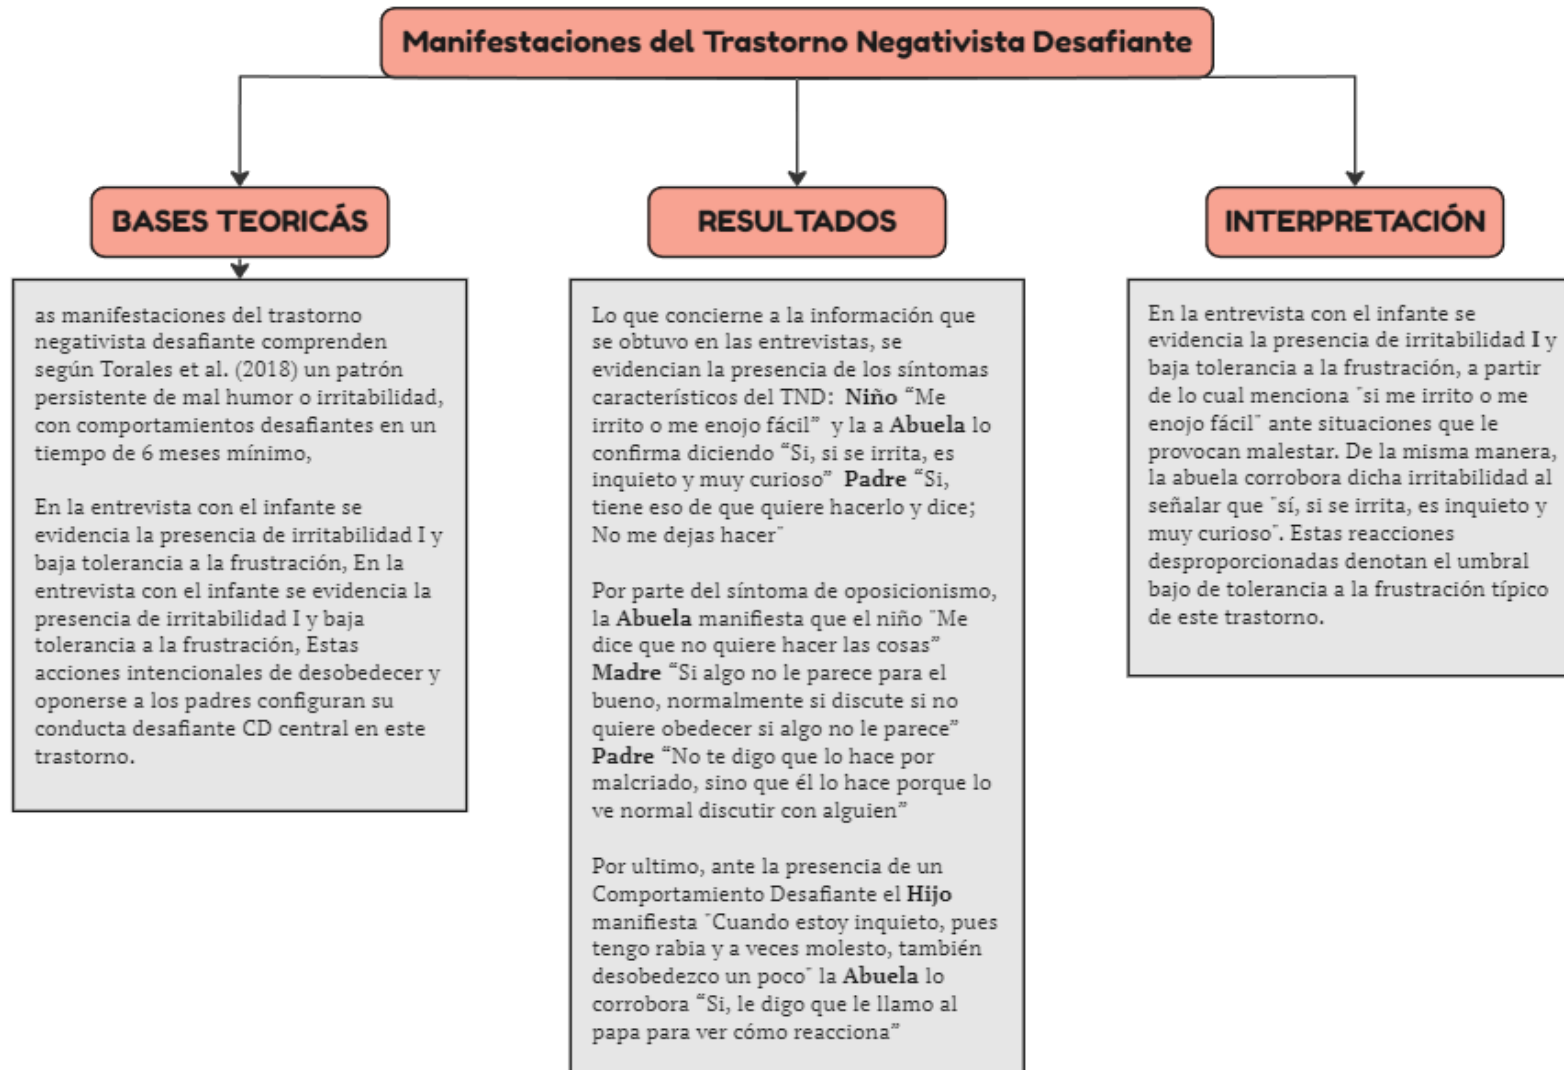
Manifestaciones del Trastorno Negativista Desafiante

BASES TEORICÁS

as manifestaciones del trastorno negativista desafiante comprenden según Torales et al. (2018) un patrón persistente de mal humor o irritabilidad, con comportamientos desafiantes en un tiempo de 6 meses mínimo,

En la entrevista con el infante se evidencia la presencia de irritabilidad I y baja tolerancia a la frustración, En la entrevista con el infante se evidencia la presencia de irritabilidad I y baja tolerancia a la frustración, Estas acciones intencionales de desobedecer y oponerse a los padres configuran su conducta desafiante CD central en este trastorno.

RESULTADOS

Lo que concierne a la información que se obtuvo en las entrevistas, se evidencian la presencia de los síntomas característicos del TND: **Niño** "Me irrito o me enojo fácil" y la a **Abuela** lo confirma diciendo "Si, si se irrita, es inquieto y muy curioso" **Padre** "Si, tiene eso de que quiere hacerlo y dice; No me dejas hacer"

Por parte del síntoma de oposicionismo, la **Abuela** manifiesta que el niño "Me dice que no quiere hacer las cosas" **Madre** "Si algo no le parece para el bueno, normalmente si discute si no quiere obedecer si algo no le parece" **Padre** "No te digo que lo hace por malcriado, sino que él lo hace porque lo ve normal discutir con alguien"

Por ultimo, ante la presencia de un Comportamiento Desafiante el **Hijo** manifiesta "Cuando estoy inquieto, pues tengo rabia y a veces molesto, también desobedezco un poco" la **Abuela** lo corrobora "Si, le digo que le llamo al papa para ver cómo reacciona"

INTERPRETACIÓN

En la entrevista con el infante se evidencia la presencia de irritabilidad **I** y baja tolerancia a la frustración, a partir de lo cual menciona "si me irrito o me enojo fácil" ante situaciones que le provocan malestar. De la misma manera, la abuela corrobora dicha irritabilidad al señalar que "sí, si se irrita, es inquieto y muy curioso". Estas reacciones desproporcionadas denotan el umbral bajo de tolerancia a la frustración típico de este trastorno.